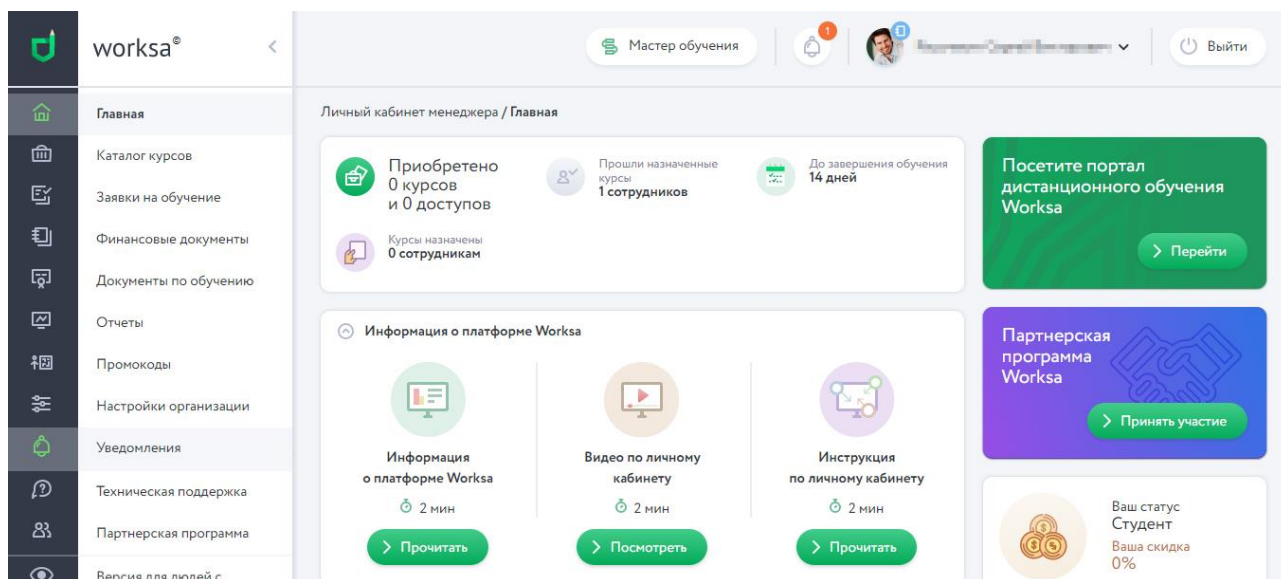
worksa®

Главная
Каталог курсов
Заявки на обучение
Финансовые документы
Документы по обучению
Отчеты
Промокоды
Настройки организации
Уведомления
Техническая поддержка
Партнерская программа
Версия для людей с

Мастер обучения
1
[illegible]
Выйти

Личный кабинет менеджера / Главная

Приобретено
0 курсов
и 0 доступов

Прошли назначенные курсы
1 сотрудников

До завершения обучения
14 дней

Курсы назначены
0 сотрудникам

Посетите портал дистанционного обучения Worksa
Перейти

Информация о платформе Worksa

Информация о платформе Worksa
2 мин
Прочитать

Видео по личному кабинету
2 мин
Посмотреть

Инструкция по личному кабинету
2 мин
Прочитать

Партнерская программа Worksa
Принять участие

Ваш статус
Студент
Ваша скидка
0%